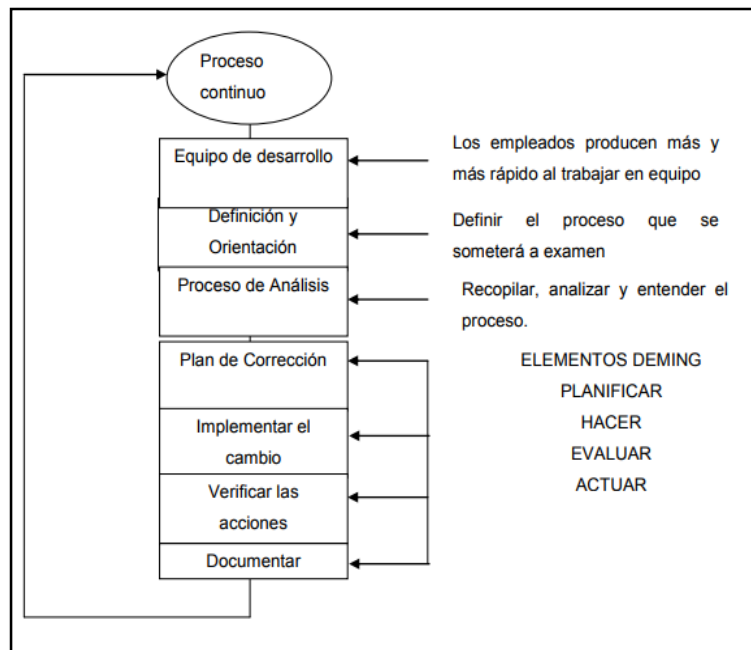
Proceso continuo

Equipo de desarrollo

Los empleados producen más y más rápido al trabajar en equipo

Definición y Orientación

Definir el proceso que se someterá a examen

Proceso de Análisis

Recopilar, analizar y entender el proceso.

Plan de Corrección

Implementar el cambio

Verificar las acciones

Documentar

ELEMENTOS DEMING
PLANIFICAR
HACER
EVALUAR
ACTUAR